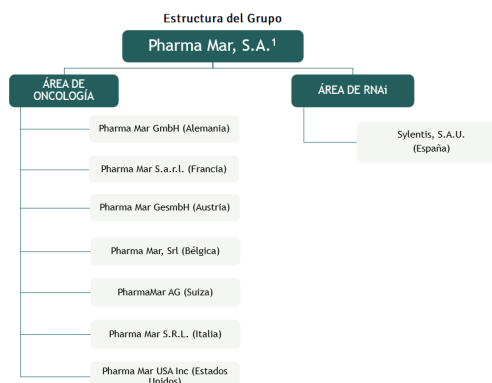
Estructura del Grupo

Pharma Mar, S.A.$^1$

ÁREA DE ONCOLOGÍA

ÁREA DE RNAi

Pharma Mar GmbH (Alemania)

Pharma Mar S.a.r.l. (Francia)

Pharma Mar GesmbH (Austria)

Pharma Mar, Srl (Bélgica)

PharmaMar AG (Suiza)

Pharma Mar S.R.L. (Italia)

Pharma Mar USA Inc (Estados Unidos)

Sylentis, S.A.U. (España)